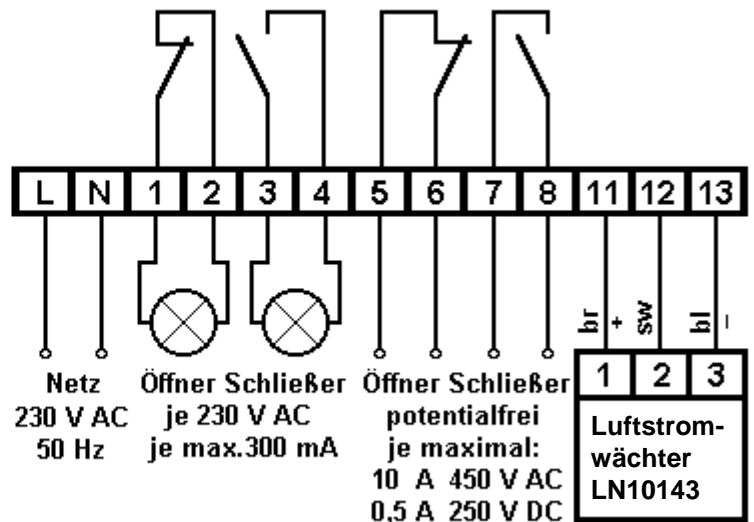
| L | N | 1 | 2 | 3 | 4 | 5 | 6 | 7 | 8 | 11 | 12 | 13 |
|---|---|---|---|---|---|---|---|---|---|---|---|---|

br +
sw
bl −

| 1 | 2 | 3 |
|---|---|---|

Luftstromwächter
LN10143

Netz
230 V AC
50 Hz

Öffner Schließer
je 230 V AC
je max.300 mA

Öffner Schließer
potentialfrei
je maximal:
10 A 450 V AC
0,5 A 250 V DC